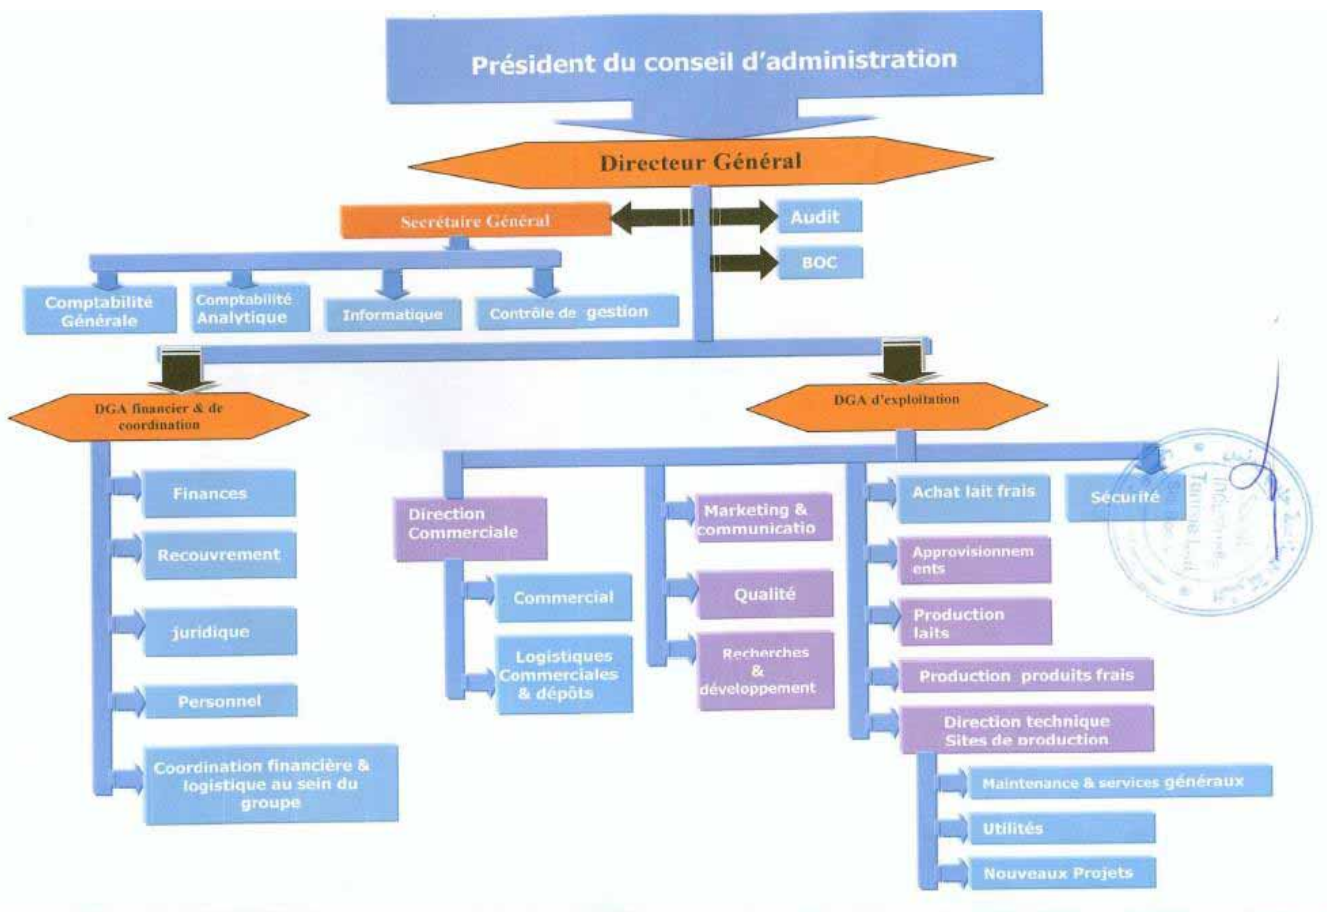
Président du conseil d'administration

Directeur Général

Secrétaire Général

Audit

BOC

Comptabilité Générale

Comptabilité Analytique

Informatique

Contrôle de gestion

DGA financier & de coordination

DGA d'exploitation

Finances

Recouvrement

juridique

Personnel

Coordination financière & logistique au sein du groupe

Direction Commerciale

Commercial

Logistiques Commerciales & dépôts

Marketing & communicatio

Qualité

Recherches & développement

Achat lait frais

Sécurité

Approvisionnem ents

Production laits

Production produits frais

Direction technique Sites de production

Maintenance & services généraux

Utilités

Nouveaux Projets